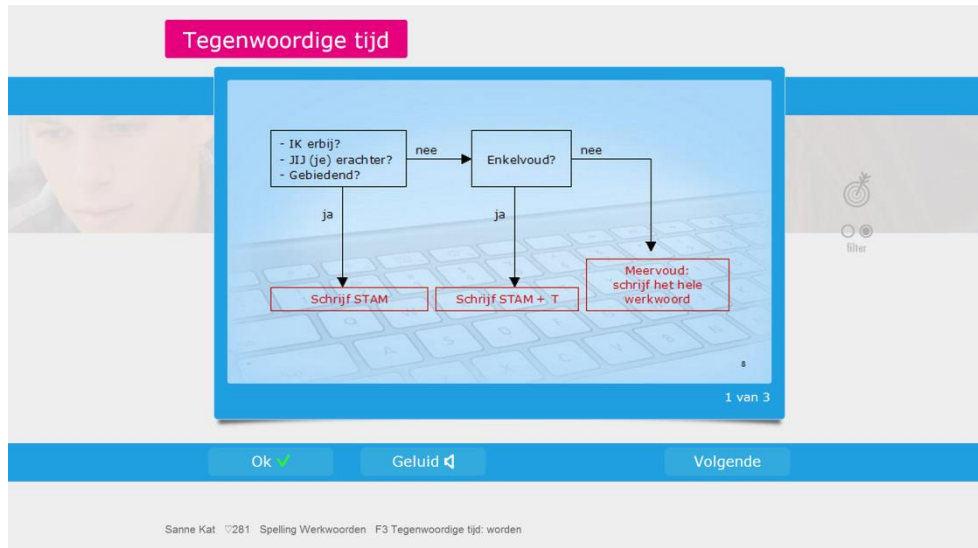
Tegenwoordige tijd

- IK erbij?
- JIJ (je) erachter?
- Gebiedend?

nee

Enkelvoud?

nee

ja

ja

Schrijf STAM

Schrijf STAM + T

Meervoud: schrijf het hele werkwoord

8

1 van 3

filter

Ok ✓

Geluid

Volgende

Sanne Kat ♡281 Spelling Werkwoorden F3 Tegenwoordige tijd: worden